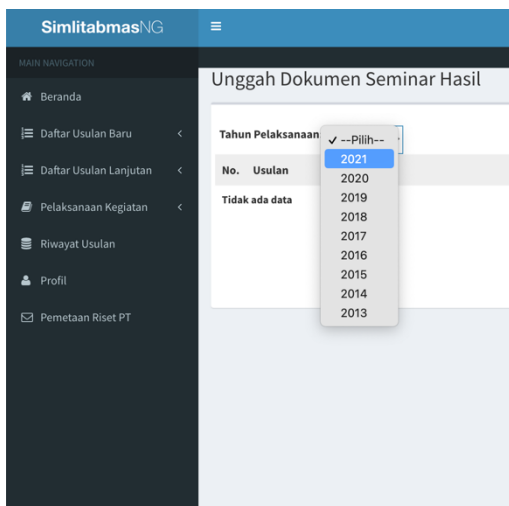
SimlitabmasNG

MAIN NAVIGATION

Beranda

Daftar Usulan Baru

Daftar Usulan Lanjutan

Pelaksanaan Kegiatan

Riwayat Usulan

Profil

Pemetaan Riset PT

Unggah Dokumen Seminar Hasil

Tahun Pelaksanaan

✓ --Pilih--
2021
2020
2019
2018
2017
2016
2015
2014
2013

No. Usulan

Tidak ada data